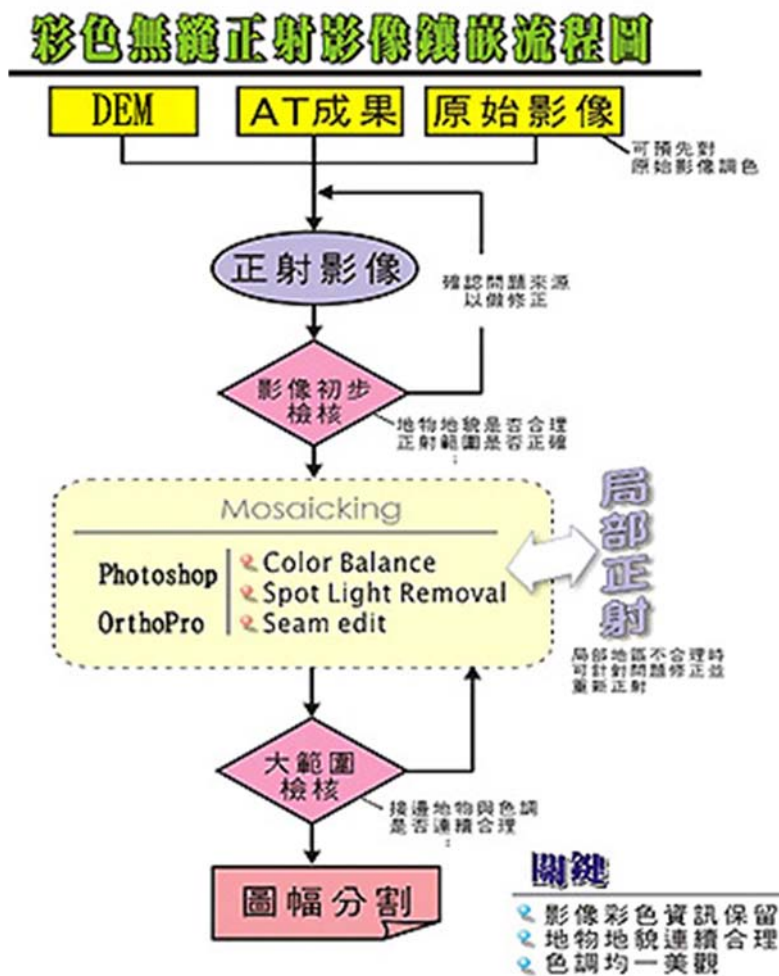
彩色無縫正射影像鑲嵌流程圖

DEM

AT成果

原始影像

可預先對原始影像調色

正射影像

確認問題來源以做修正

影像初步檢核

地物地貌是否合理
正射範圍是否正確

Mosaicking

Photoshop
OrthoPro

Color Balance
Spot Light Removal
Seam edit

局部正射

局部地區不合理時可針對問題修正並重新正射

大範圍檢核

接邊地物與色調是否連續合理

圖幅分割

關鍵

影像彩色資訊保留
地物地貌連續合理
色調均一美觀